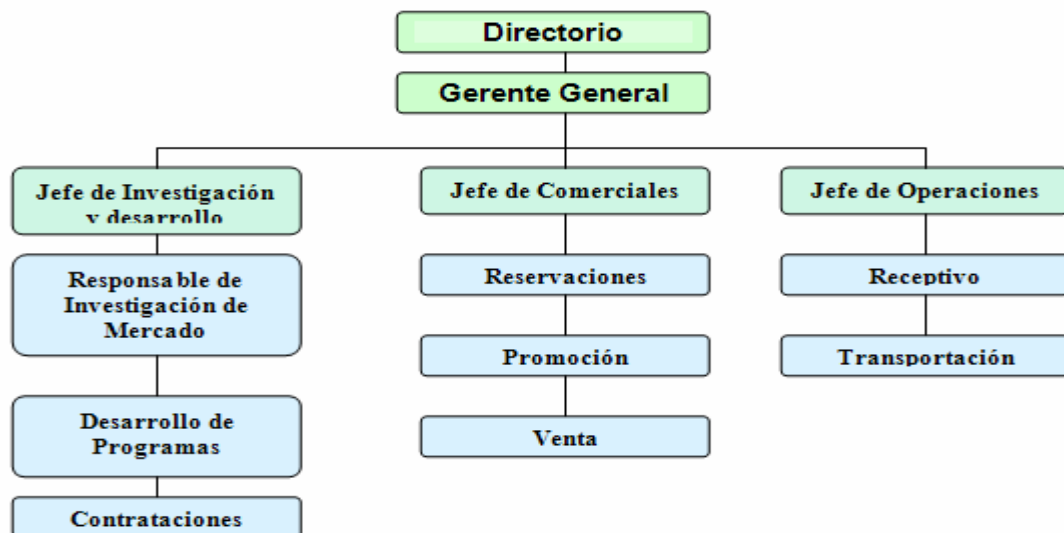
Directorio

Gerente General

Jefe de Investigación y desarrollo

Responsa ble de Investigación de Mercado

Desarrollo de Programas

Contrataciones

Jefe de Comerciales

Reservaciones

Promoción

Venta

Jefe de Operaciones

Receptivo

Transportación